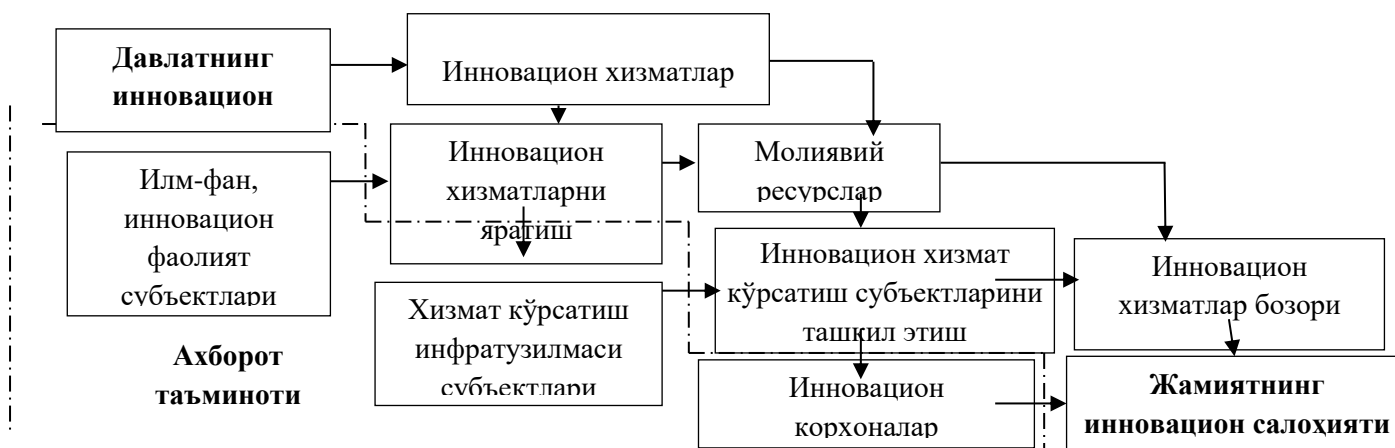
Давлатнинг инновацион

Инновацион хизматлар

Инновацион хизматларни яратиш

Молиявий ресурслар

Илм-фан, инновацион фаолият субъектлари

Инновацион хизмат кўрсатиш субъектларини ташкил этиш

Инновацион хизматлар бозори

Хизмат кўрсатиш инфратузилмаси субъектлари

Ахборот таъминоти

Инновацион корхоналар

Жамиятнинг инновацион салоҳияти